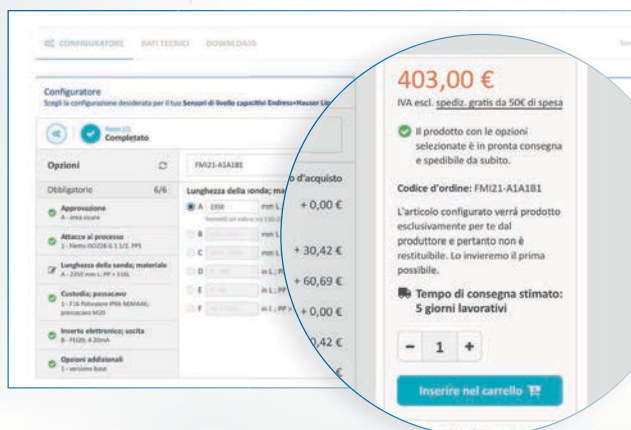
CONFIGURATORE DATI TECNICI DOWNLOADS

Configuratore
Scegli la configurazione desiderata per il tuo Sensori di livello capacitivi Endress+Hauser Liq

Passo 2/2
Completato

Opzioni

Obbligatorio 6/6

Approvazione
A - area sicura

Attacco al processo
1 - filetto ISO228 G 1 1/2, PPS

Lunghezza della sonda; materiale
A - 2350 mm L; PP + 316L

Custodia; passacavo
1 - F16 Poliestere IP66 NEMA4X; pressacavo M20

Inserto elettronico; uscita
B - FEI20; 4-20mA

Opzioni addizionali
1 - versione base

FMI21-A1A1B1

Lunghezza della sonda; ma

A 2350 mm L

B mm L

C mm L

D in L; PP

E in L; PP

F in L; PP +

o d'acquisto

+ 0,00 €

+ 30,42 €

+ 60,69 €

+ 0,00 €

,42 €

403,00 €

IVA escl. spediz. gratis da 50€ di spesa

Il prodotto con le opzioni selezionate è in pronta consegna e spedibile da subito.

Codice d'ordine: FMI21-A1A1B1

L'articolo configurato verrà prodotto esclusivamente per te dal produttore e pertanto non è restituibile. Lo invieremo il prima possibile.

Tempo di consegna stimato: 5 giorni lavorativi

- 1 +

Inserire nel carrello